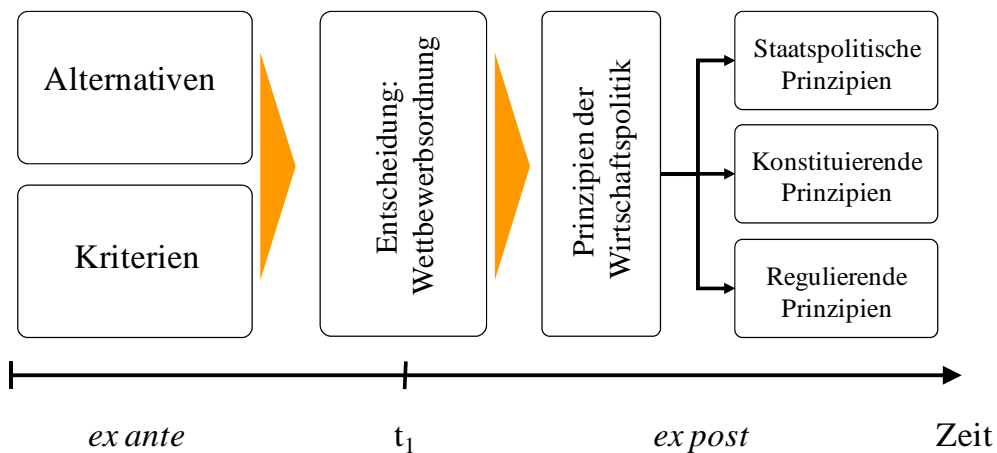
Alternativen

Kriterien

Entscheidung: Wettbewerbsordnung

Prinzipien der Wirtschaftspolitik

Staatspolitische Prinzipien

Konstituierende Prinzipien

Regulierende Prinzipien

*ex ante*

$t_1$

*ex post*

Zeit